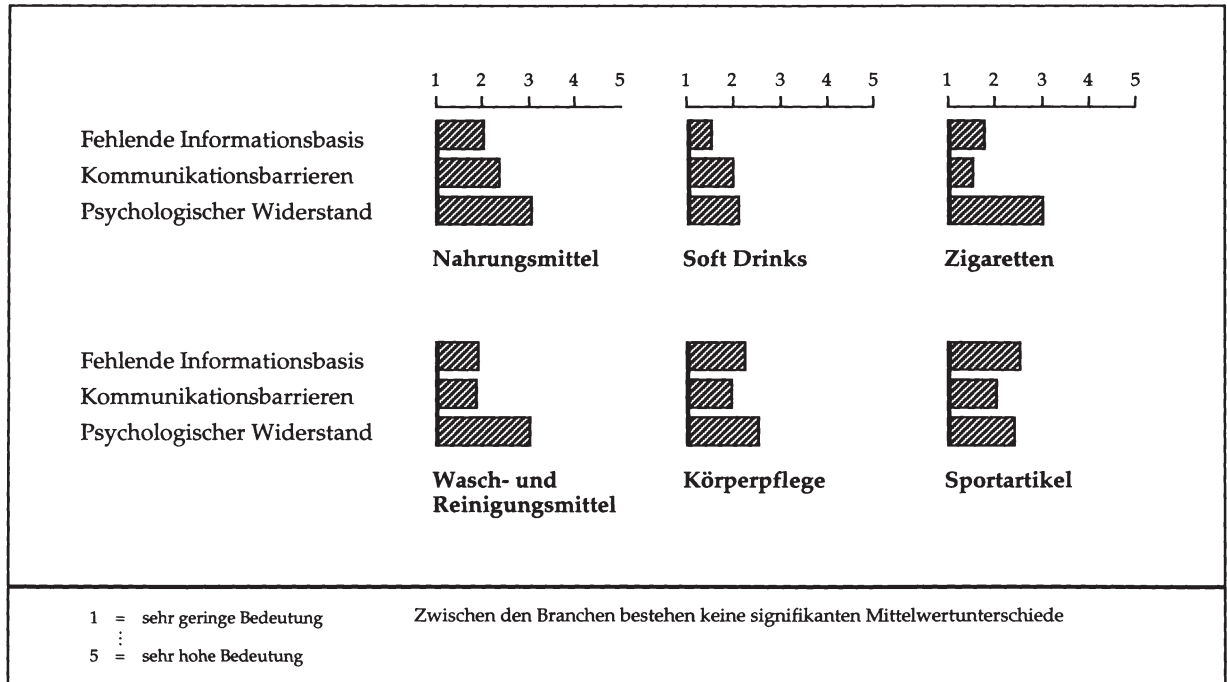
1 2 3 4 5

1 2 3 4 5

1 2 3 4 5

Fehlende Informationsbasis
Kommunikationsbarrieren
Psychologischer Widerstand

**Nahrungsmittel**

**Soft Drinks**

**Zigaretten**

Fehlende Informationsbasis
Kommunikationsbarrieren
Psychologischer Widerstand

**Wasch- und Reinigungsmittel**

**Körperpflege**

**Sportartikel**

1 = sehr geringe Bedeutung
⋮
5 = sehr hohe Bedeutung

Zwischen den Branchen bestehen keine signifikanten Mittelwertunterschiede